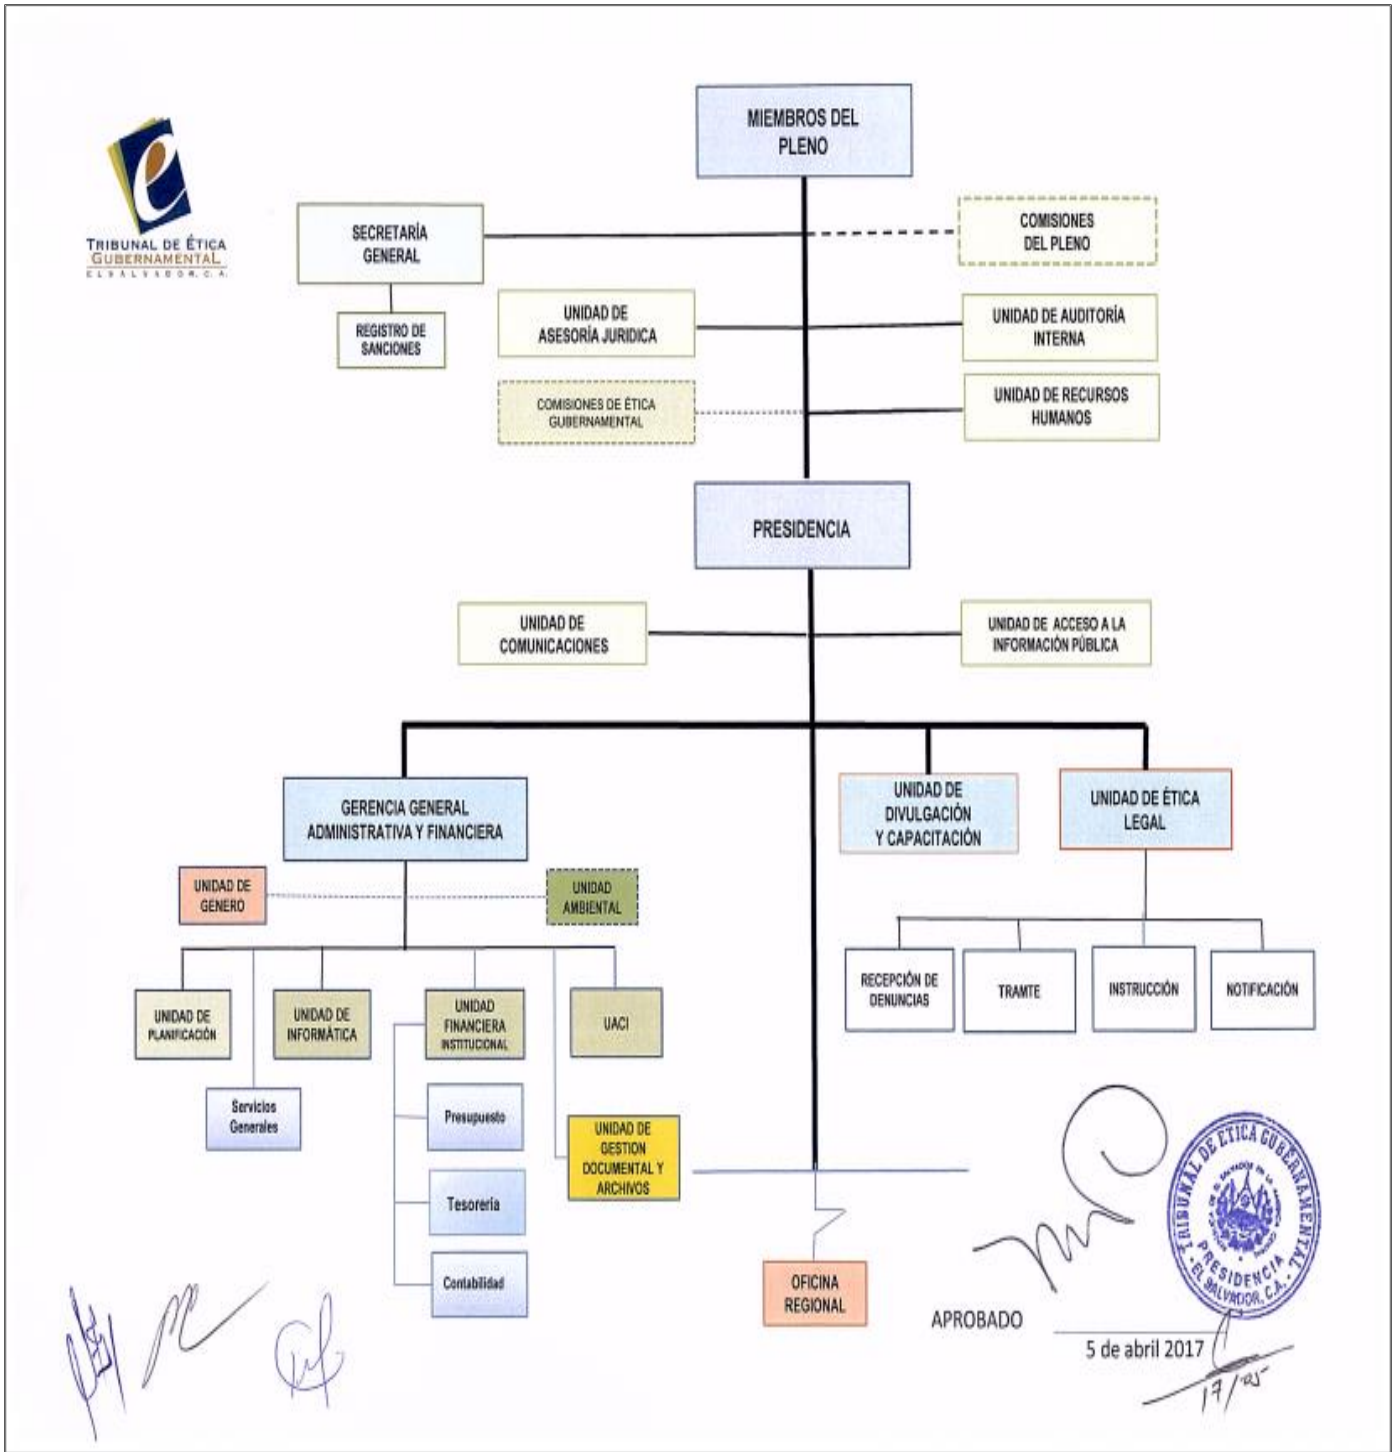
TRIBUNAL DE ÉTICA GUBERNAMENTAL
EL SALVADOR, C.A.

MIEMBROS DEL PLENO

SECRETARÍA GENERAL

COMISIONES DEL PLENO

REGISTRO DE SANCIONES

UNIDAD DE ASESORÍA JURIDICA

UNIDAD DE AUDITORÍA INTERNA

COMISIONES DE ÉTICA GUBERNAMENTAL

UNIDAD DE RECURSOS HUMANOS

PRESIDENCIA

UNIDAD DE COMUNICACIONES

UNIDAD DE ACCESO A LA INFORMACIÓN PÚBLICA

GERENCIA GENERAL ADMINISTRATIVA Y FINANCIERA

UNIDAD DE DIVULGACIÓN Y CAPACITACIÓN

UNIDAD DE ÉTICA LEGAL

UNIDAD DE GENERO

UNIDAD AMBIENTAL

UNIDAD DE PLANIFICACIÓN

UNIDAD DE INFORMÁTICA

UNIDAD FINANCIERA INSTITUCIONAL

UACI

Servicios Generales

Presupuesto

Tesorería

Contabilidad

UNIDAD DE GESTION DOCUMENTAL Y ARCHIVOS

OFICINA REGIONAL

RECEPCIÓN DE DENUNCIAS

TRAMTE

INSTRUCCIÓN

NOTIFICACIÓN

TRIBUNAL DE ÉTICA GUBERNAMENTAL
REPUBLICA DE EL SALVADOR EN LA AMERICA CENTRAL
PRESIDENCIA
EL SALVADOR, C.A.

APROBADO

5 de abril 2017

17/05